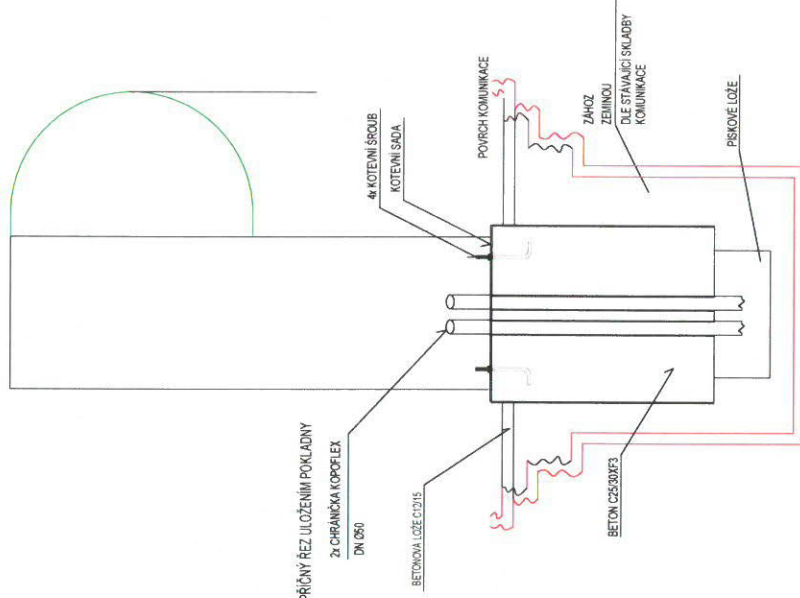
4x KOTEVNÍ ŠROUB
KOTEVNÍ SADA
POVRCH KOMUNIKACE
ZÁHOZ ZEMINOU
DLE STÁVAJÍCÍ SKLADBY KOMUNIKACE
PÍSKOVÉ LOŽE
PŘÍČNÝ ŘEZ ULOŽENÍM POKLADNY
2x CHRÁNIČKA KOPOFLEX
DN Ø50
BETONOVÁ LOŽE C12/15
BETON C25/30XF3